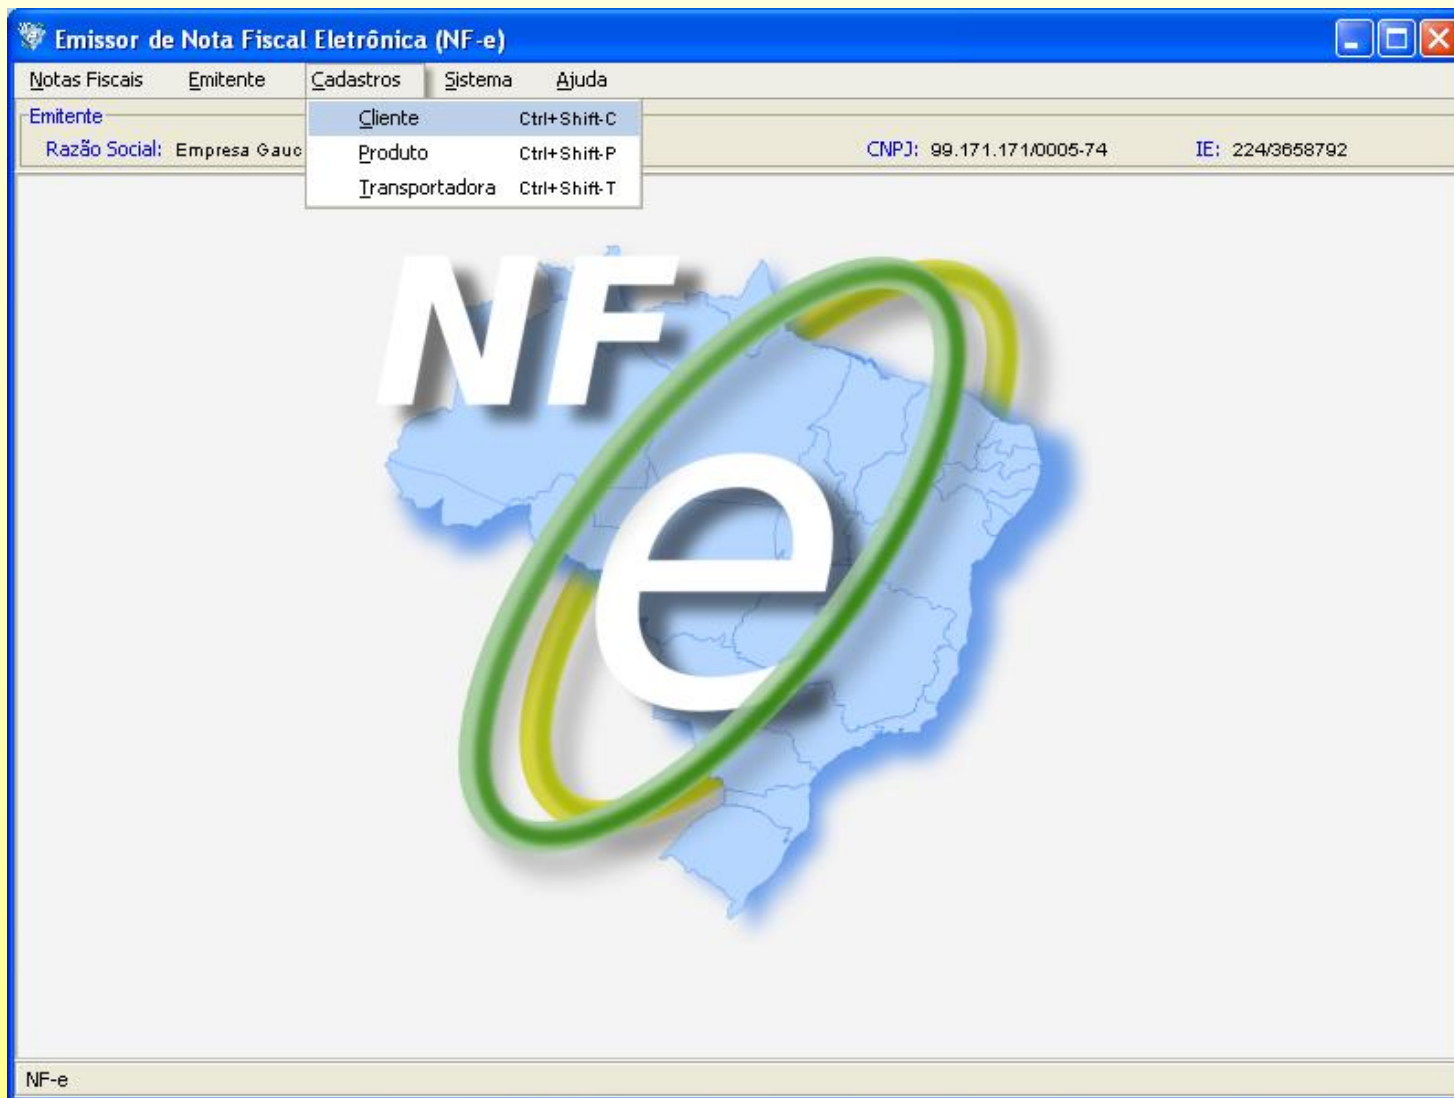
Emissor de Nota Fiscal Eletrônica (NF-e)

Notas Fiscais Emitente Cadastros Sistema Ajuda

Emitente

Razão Social: Empresa Gauc

Cliente Ctrl+Shift-C
Produto Ctrl+Shift-P
Transportadora Ctrl+Shift-T

CNPJ: 99.171.171/0005-74 IE: 224/3658792

NF
e

NF-e